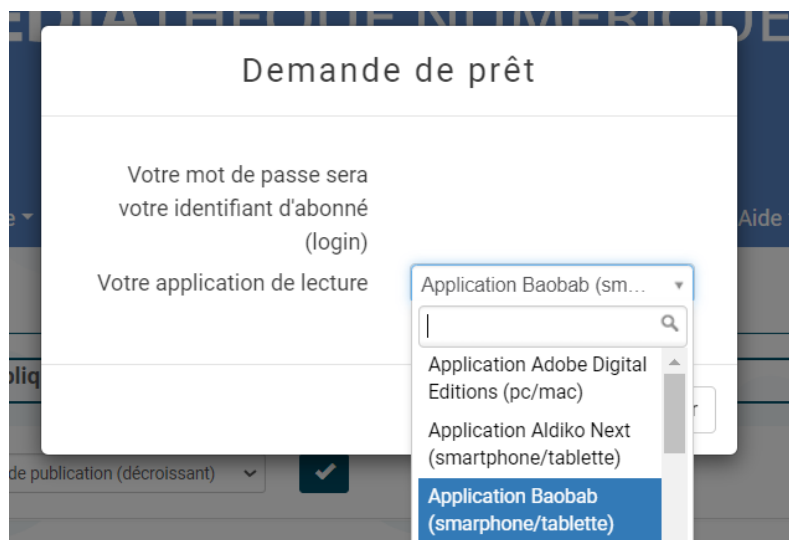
EDIATHEQUE NUMERIQUE

Demande de prêt

Votre mot de passe sera votre identifiant d'abonné (login)

Votre application de lecture

Application Baobab (sm...

Application Adobe Digital Editions (pc/mac)

Application Aldiko Next (smartphone/tablette)

Application Baobab (smarphone/tablette)

e

Aide

pliq

r

de publication (décroissant)